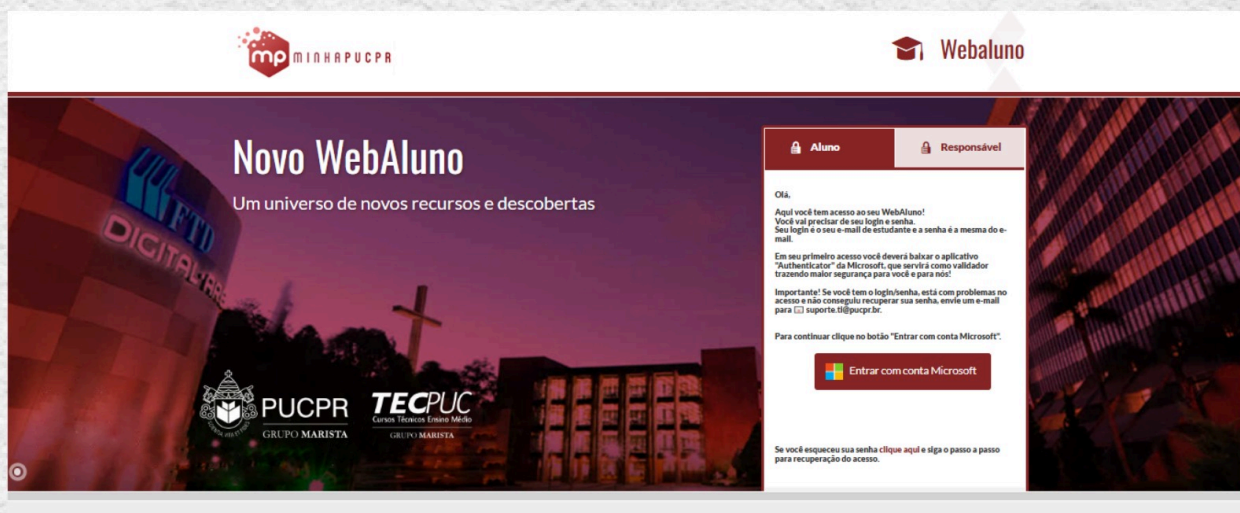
mp MINHAPUCPR

Webaluno

Novo WebAluno

Um universo de novos recursos e descobertas

FTD DIGITAL ARENA

PUCPR GRUPO MARISTA

TECPUC Cursos Técnicos Ensino Médio GRUPO MARISTA

Aluno

Responsável

Olá,

Aqui você tem acesso ao seu WebAluno!
Você vai precisar de seu login e senha.
Seu login é o seu e-mail de estudante e a senha é a mesma do e-mail.

Em seu primeiro acesso você deverá baixar o aplicativo "Authenticator" da Microsoft, que servirá como validador trazendo maior segurança para você e para nós!

Importante! Se você tem o login/senha, está com problemas no acesso e não conseguiu recuperar sua senha, envie um e-mail para suporte.ti@pucpr.br.

Para continuar clique no botão "Entrar com conta Microsoft".

Entrar com conta Microsoft

Se você esqueceu sua senha clique aqui e siga o passo a passo para recuperação do acesso.